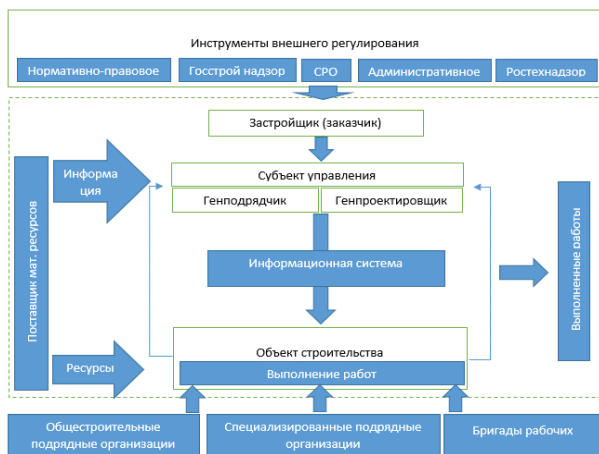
Инструменты внешнего регулирования

Нормативно-правовое

Госстрой надзор

СРО

Административное

Ростехнадзор

Застройщик (заказчик)

Поставщик мат. ресурсов

Информа ция

Субъект управления

Генподрядчик

Генпроектировщик

Информационная система

Выполненные работы

Ресурсы

Объект строительства

Выполнение работ

Общестроительные подрядные организации

Специализированные подрядные организации

Бригады рабочих